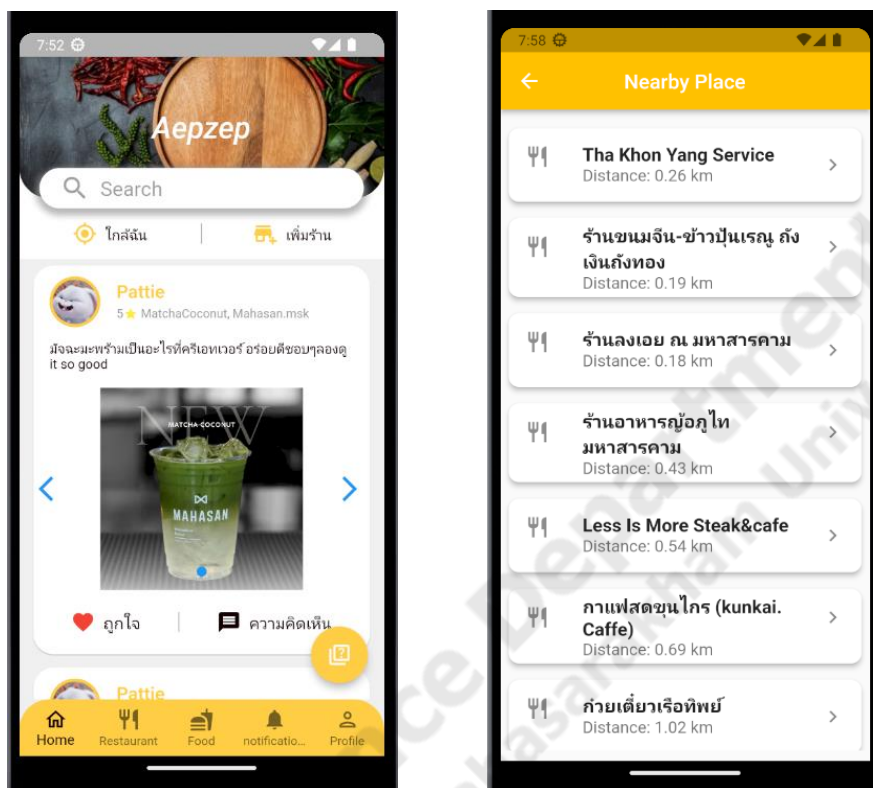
7:52

Aepzep

Search

ใกล้ฉัน

เพิ่มร้าน

Pattie

5 ★ MatchaCoconut, Mahasan.msk

มัจฉะมะพร้าวเป็นอะไรที่ครีเอทเวอร์ อร่อยดีชอบๆลองดู it so good

NEW

MATCHA COCONUT

MAHASAN

ถูกใจ

ความคิดเห็น

Pattie

Home Restaurant Food notificatio... Profile

7:58

Nearby Place

Tha Khon Yang Service
Distance: 0.26 km

ร้านขนมจีน-ข้าวปุ้นเรณู ถังเงินถังทอง
Distance: 0.19 km

ร้านลงเอย ณ มหาสารคาม
Distance: 0.18 km

ร้านอาหารภูอ้อภูไท มหาสารคาม
Distance: 0.43 km

Less Is More Steak&cafe
Distance: 0.54 km

กาแฟสดขุนไกร (kunkai. Caffe)
Distance: 0.69 km

ก๋วยเตี๋ยวเรือทิพย์
Distance: 1.02 km